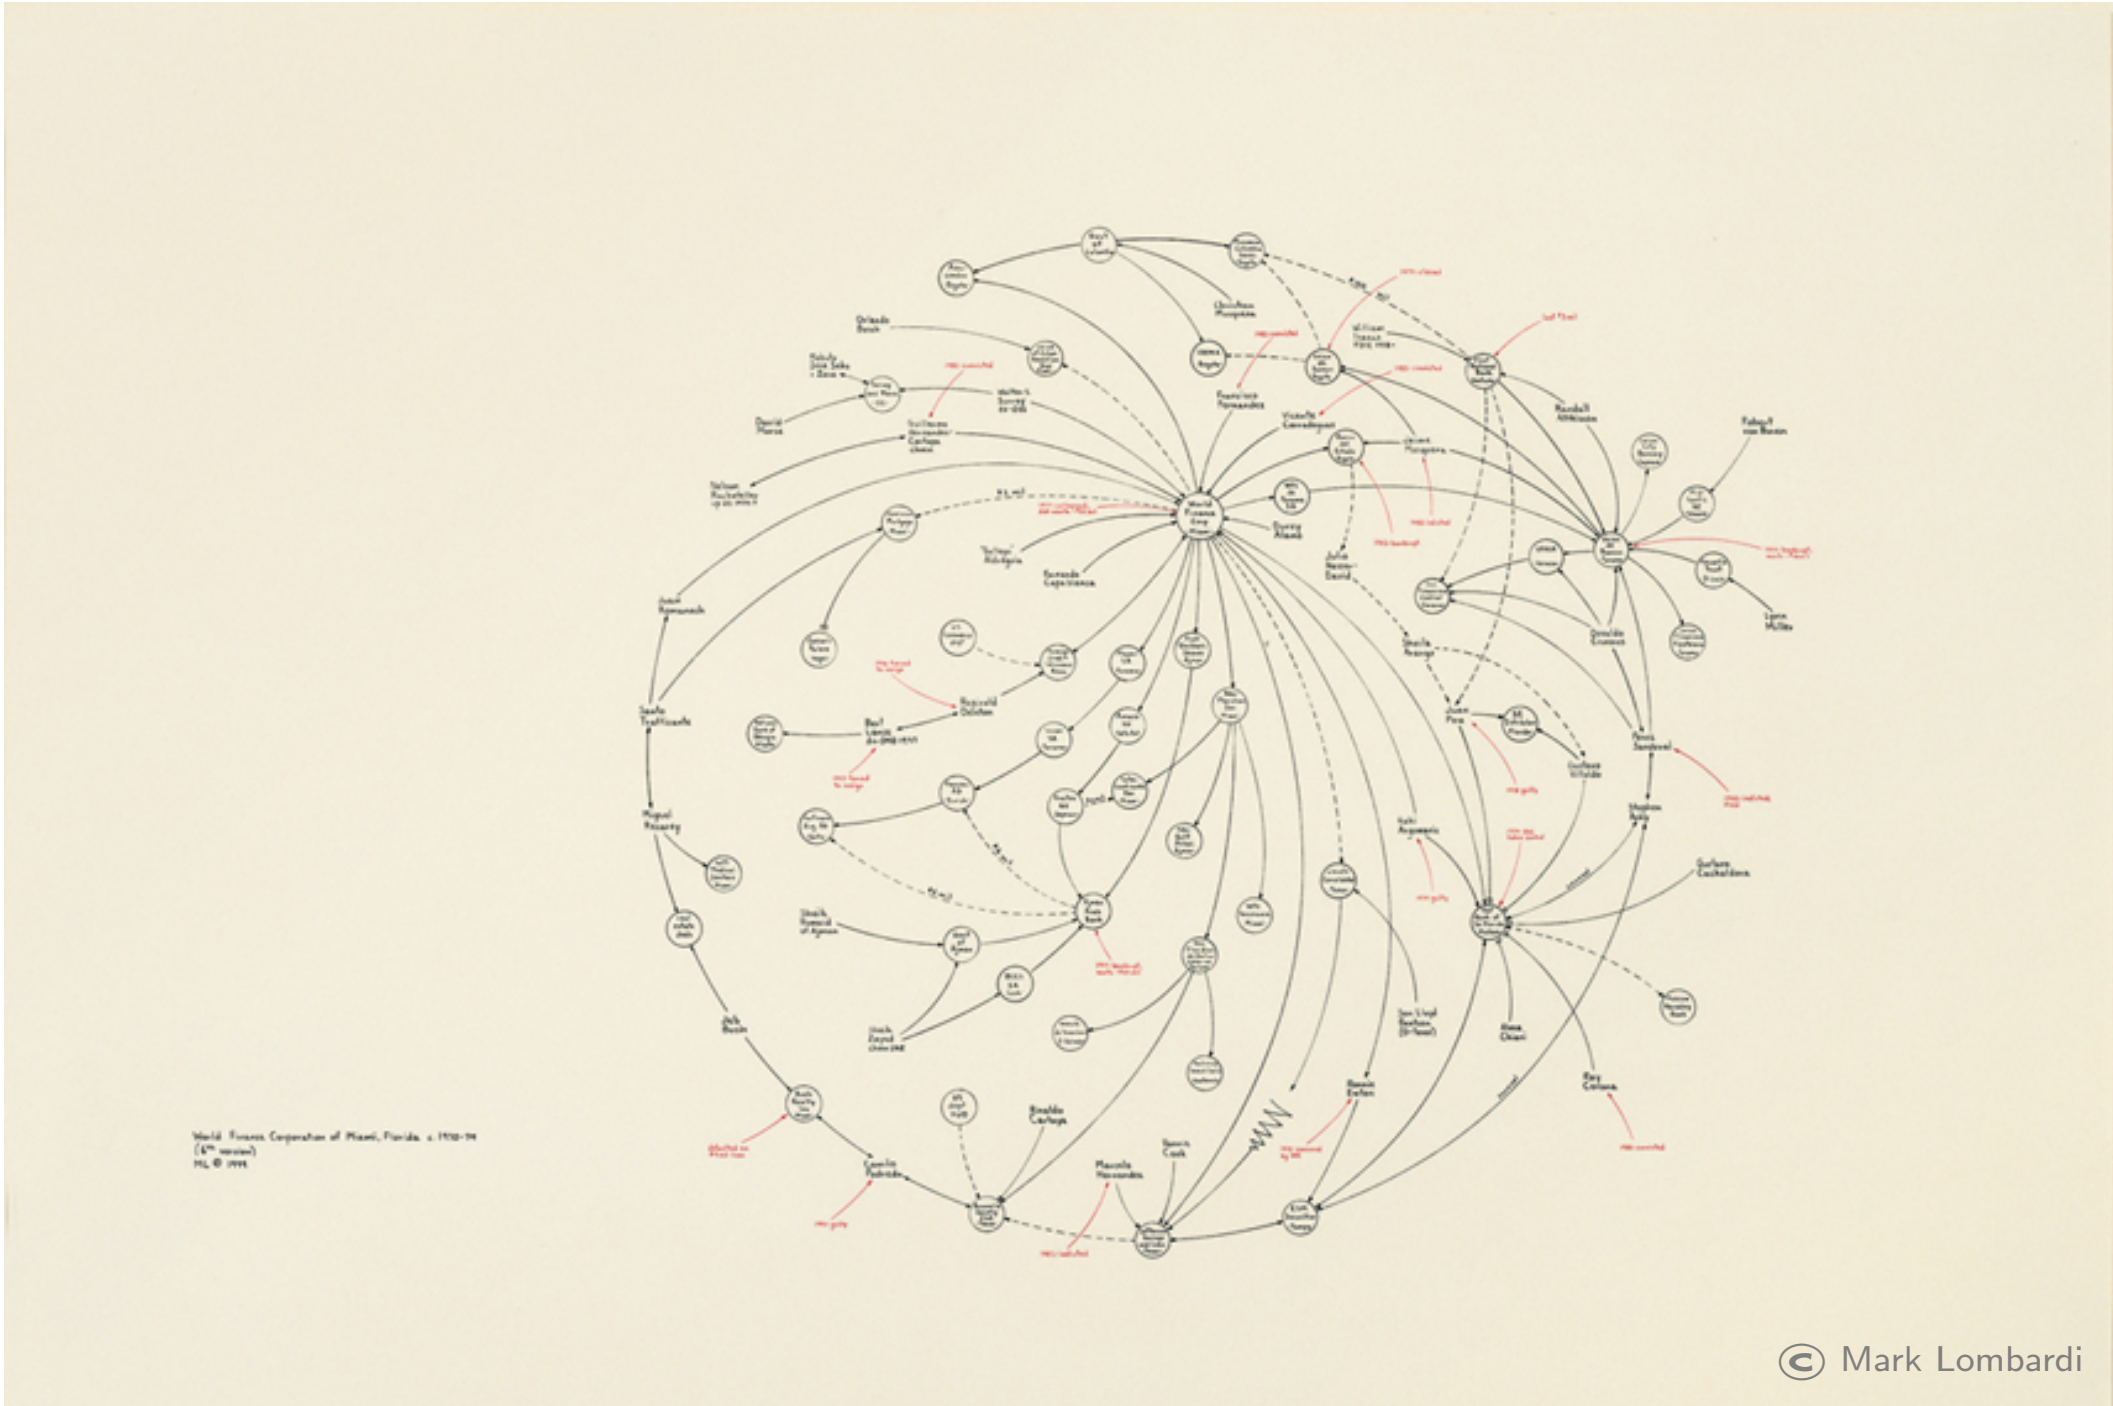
World Finance Corporation of Miami, Florida, c. 1970-79
(6th version)
ML © 1999

Orlando Bosch
Walter R. Sorrey
David Marco
Nelson Rockefeller
Juan Romanach
Santo Trafficante
Miguel Recarey
Jack Devine
Carmelo Pedroso
Sheikh Ramond of Ajman
Sheikh Zayed
Reynold Dalton
Mauricio Hernandez
Dennis Cook
Rinaldo Cartaya
World Finance Corp Miami
Duney Pilleti
Raimundo Capablanca
Christian Muepratt
Francisco Fernandez
Vincente Carrodeguas
William Treece
Randall Atkinson
Robert von Ranson
Lynn Miller
Julio Bernal
Juan Pina
Aldo Arguello
Orestes Vilalta
Gustavo Cuchcheleo
Ray Corona
Alex Chan
Jon Lloyd Beebe
Eduardo Ramos
Kiki Arguimbau

© Mark Lombardi